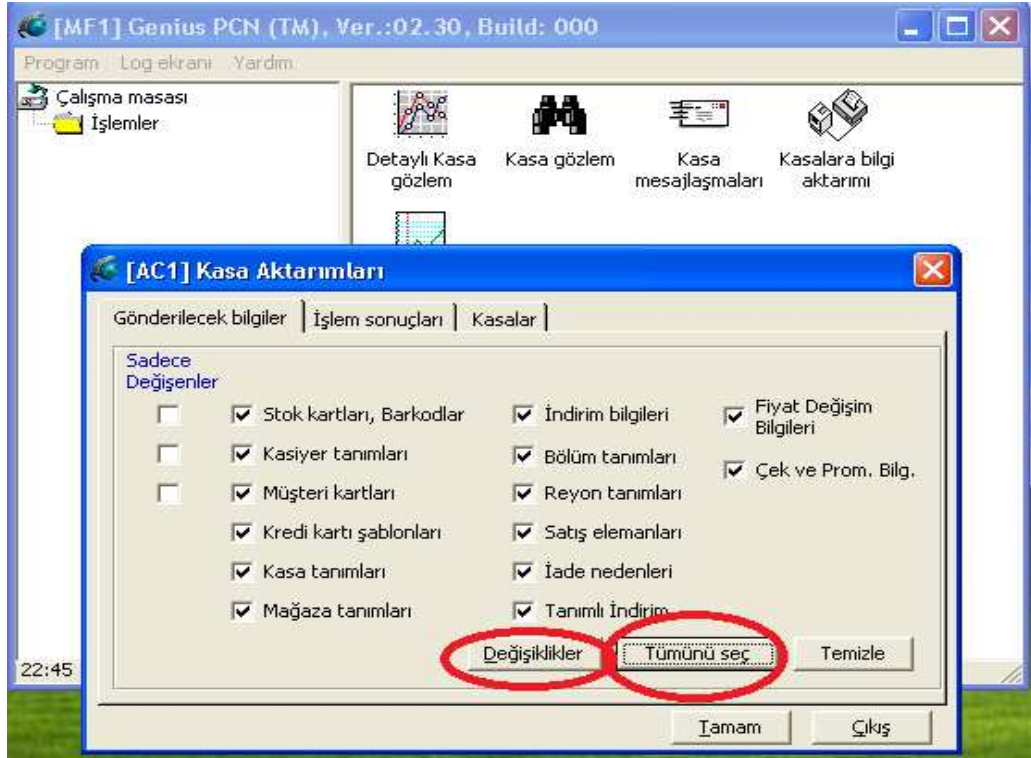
[MF1] Genius PCN (TM), Ver.:02.30, Build: 000

Program Log ekranı Yardım

Çalışma masası
İşlemler

Detaylı Kasa gözlem
Kasa gözlem
Kasa mesajlaşmaları
Kasalara bilgi aktarımı

[AC1] Kasa Aktarımları

Gönderilecek bilgiler | İşlem sonuçları | Kasalar

Sadece Değişenler

Stok kartları, Barkodlar
Kasiyer tanımları
Müşteri kartları
Kredi kartı şablonları
Kasa tanımları
Mağaza tanımları

İndirim bilgileri
Bölüm tanımları
Reyon tanımları
Satış elemanları
İade nedenleri
Tanımlı İndirim

Fiyat Değişim Bilgileri
Çek ve Prom. Bilg.

Değişiklikler
Tümünü seç
Temizle

22:45

Tamam
Çıkış